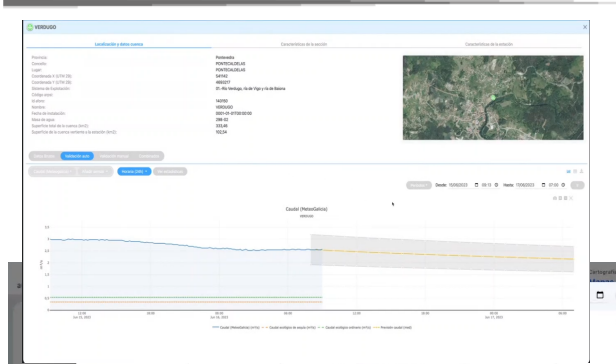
VERDUGO

Localización y datos cuenca

Características de la estación

Características de la situación

Provincia:
Concello:
Lugar:
Coordenada X (UTM 29):
Coordenada Y (UTM 29):
Sistema de Explotación:
Código aforo:
Id aforo:
Nombre:
Fecha de instalación:
Altitud:
Superficie total de la cuenca (km2):
Superficie de la cuenca vertiente a la estación (km2):

Pontevedra
PONTECALDELAS
PONTECALDELAS
541143
4695377
01 - Río Verdugo, ría de Vigo y ría de Baiona

140190
VERDUGO
2021-01-01T00:00:00
296.03
333.49
102.34

Caudal (MeteoGalicia)

Desde 10/06/2023 08:13 Hasta 17/06/2023 07:00

12:00 Jun 13, 2023
12:00 Jun 17, 2023

Caudal (MeteoGalicia) (m³/s)
Caudal ecológico de sequía (m³/s)
Caudal ecológico ordinario (m³/s)
Previsión caudal (m³/s)